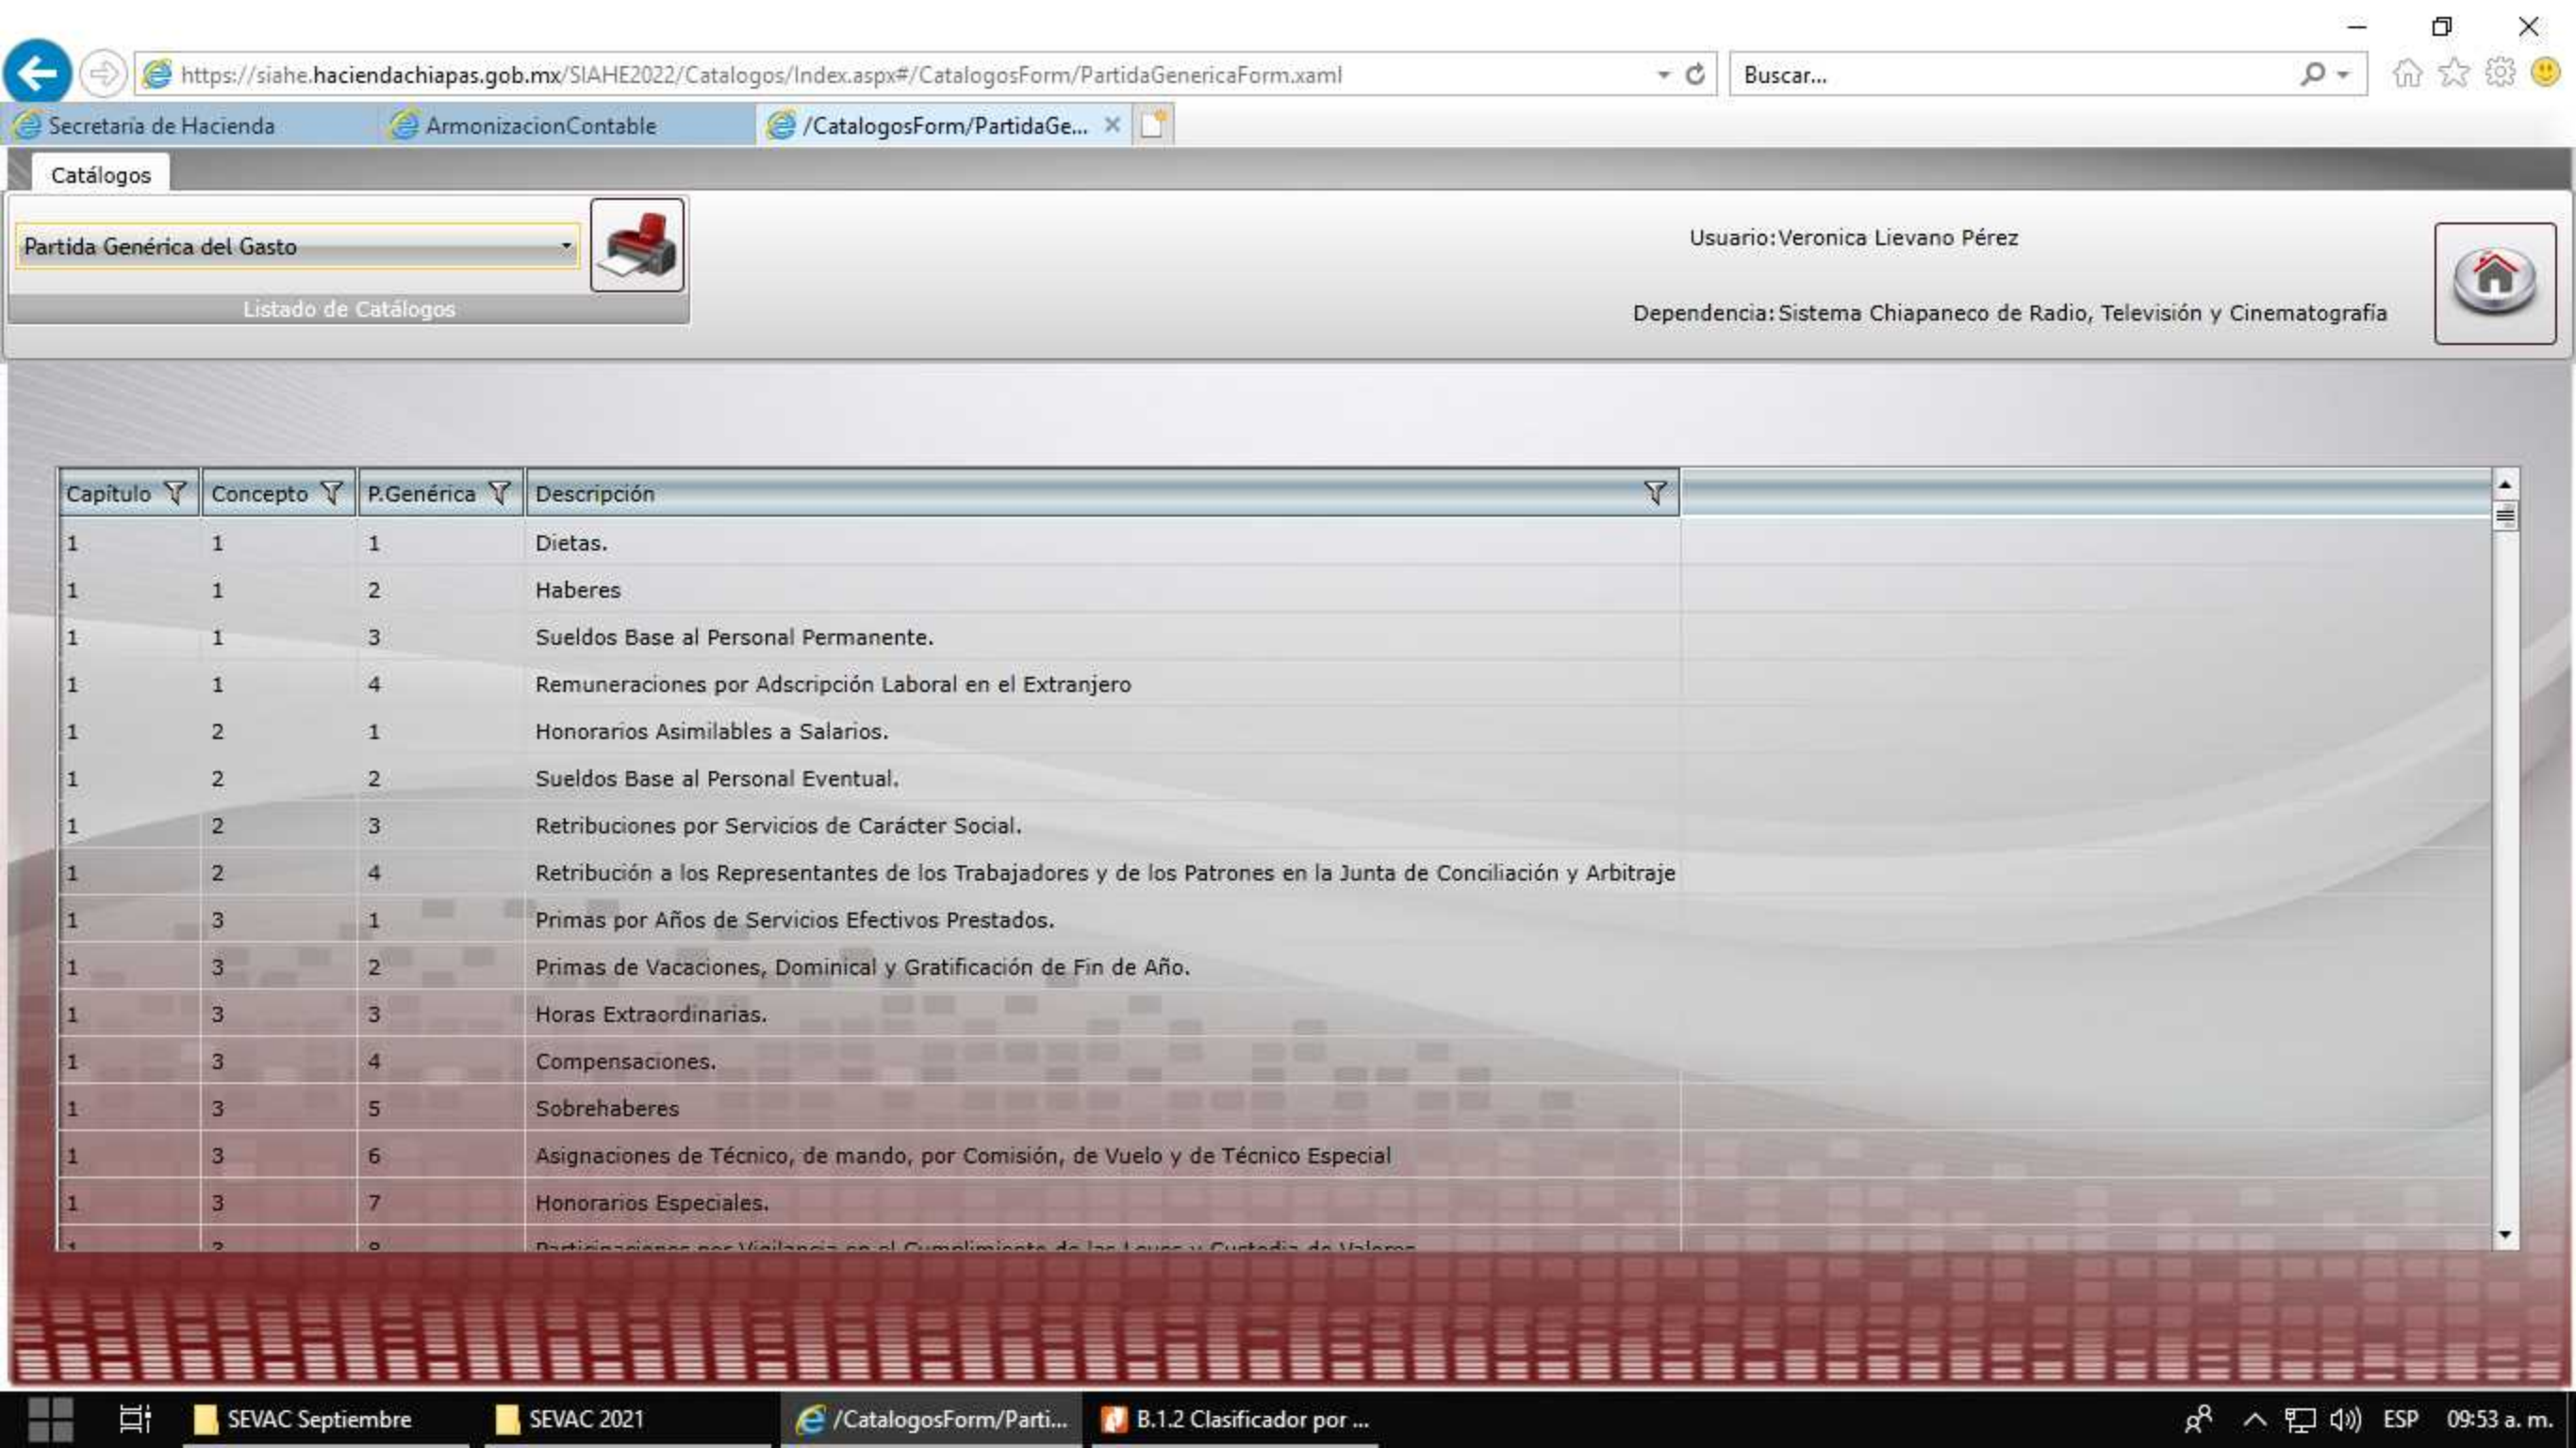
https://siahe.haciendachiapas.gob.mx/SIAHE2022/Catalogos/Index.aspx#/CatalogosForm/PartidaGenericaForm.xaml

Buscar...

Secretaria de Hacienda | ArmonizacionContable | /CatalogosForm/PartidaGe...

Catálogos

Partida Genérica del Gasto

Listado de Catálogos

Usuario: Veronica Lievano Pérez

Dependencia: Sistema Chiapaneco de Radio, Televisión y Cinematografía

| Capitulo | Concepto | P.Genérica | Descripción |
|---|---|---|---|
| 1 | 1 | 1 | Dietas. |
| 1 | 1 | 2 | Haberes |
| 1 | 1 | 3 | Sueldos Base al Personal Permanente. |
| 1 | 1 | 4 | Remuneraciones por Adscripción Laboral en el Extranjero |
| 1 | 2 | 1 | Honorarios Asimilables a Salarios. |
| 1 | 2 | 2 | Sueldos Base al Personal Eventual. |
| 1 | 2 | 3 | Retribuciones por Servicios de Carácter Social. |
| 1 | 2 | 4 | Retribución a los Representantes de los Trabajadores y de los Patrones en la Junta de Conciliación y Arbitraje |
| 1 | 3 | 1 | Primas por Años de Servicios Efectivos Prestados. |
| 1 | 3 | 2 | Primas de Vacaciones, Dominical y Gratificación de Fin de Año. |
| 1 | 3 | 3 | Horas Extraordinarias. |
| 1 | 3 | 4 | Compensaciones. |
| 1 | 3 | 5 | Sobrehaberes |
| 1 | 3 | 6 | Asignaciones de Técnico, de mando, por Comisión, de Vuelo y de Técnico Especial |
| 1 | 3 | 7 | Honorarios Especiales. |
| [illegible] | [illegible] | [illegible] | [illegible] |

SEVAC Septiembre | SEVAC 2021 | /CatalogosForm/Parti... | B.1.2 Clasificador por ...

ESP 09:53 a. m.